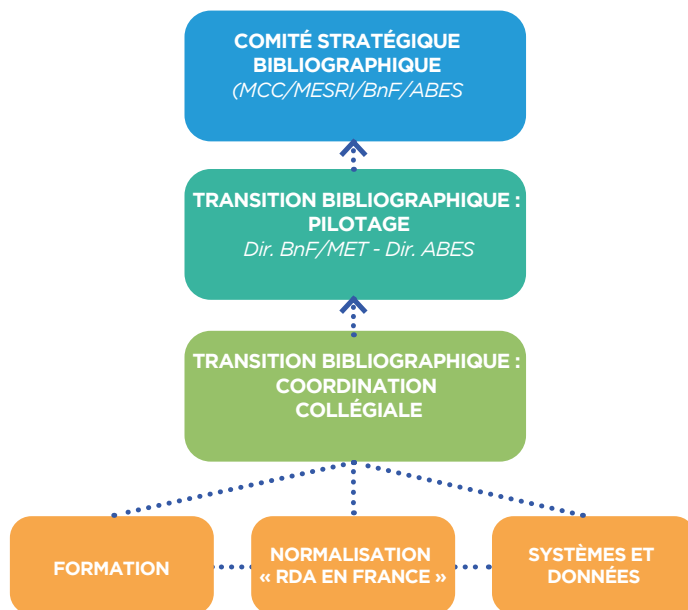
COMITÉ STRATÉGIQUE BIBLIOGRAPHIQUE
(MCC/MESRI/BnF/ABES

TRANSITION BIBLIOGRAPHIQUE : PILOTAGE
Dir. BnF/MET - Dir. ABES

TRANSITION BIBLIOGRAPHIQUE : COORDINATION COLLÉGIALE

FORMATION

NORMALISATION « RDA EN FRANCE »

SYSTÈMES ET DONNÉES